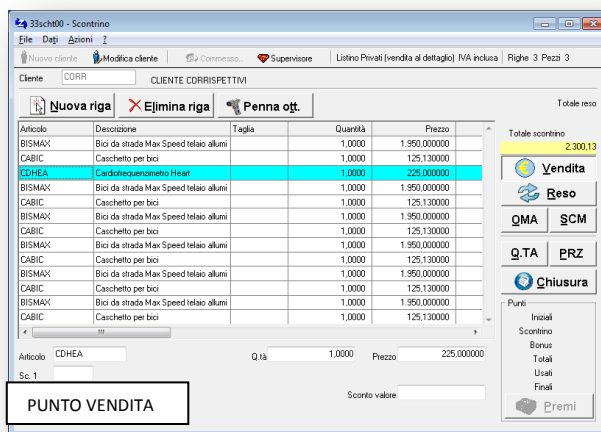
33scht00 - Scontrino

File Dati Azioni ?

Nuovo cliente | Modifica cliente | Commesso... | Supervisore | Listino Privati (vendita al dettaglio) IVA inclusa | Righe 3 Pezzi 3

Cliente CORR CLIENTE CORRISPETTIVI

Nuova riga | Elimina riga | Penna ott.

Totale reso

| Articolo | Descrizione | Taglia | Quantità | Prezzo |
|---|---|---|---|---|
| BISMAX | Bici da strada Max Speed telaio allumi | | 1,0000 | 1.950,000000 |
| CABIC | Caschetto per bici | | 1,0000 | 125,130000 |
| CDHEA | Cardiofrequenzimetro Heart | | 1,0000 | 225,000000 |
| BISMAX | Bici da strada Max Speed telaio allumi | | 1,0000 | 1.950,000000 |
| CABIC | Caschetto per bici | | 1,0000 | 125,130000 |
| BISMAX | Bici da strada Max Speed telaio allumi | | 1,0000 | 1.950,000000 |
| CABIC | Caschetto per bici | | 1,0000 | 125,130000 |
| BISMAX | Bici da strada Max Speed telaio allumi | | 1,0000 | 1.950,000000 |
| CABIC | Caschetto per bici | | 1,0000 | 125,130000 |
| BISMAX | Bici da strada Max Speed telaio allumi | | 1,0000 | 1.950,000000 |
| CABIC | Caschetto per bici | | 1,0000 | 125,130000 |
| BISMAX | Bici da strada Max Speed telaio allumi | | 1,0000 | 1.950,000000 |
| CABIC | Caschetto per bici | | 1,0000 | 125,130000 |

Totale scontrino
2.300,13

Vendita
Reso
OMA SCM
Q.TA PRZ
Chiusura

Punti
Iniziali
Scontrino
Bonus
Totali
Usati
Finali

Premi

Articolo CDHEA Q.tà 1,0000 Prezzo 225,000000

Sc. 1

Sconto valore

PUNTO VENDITA